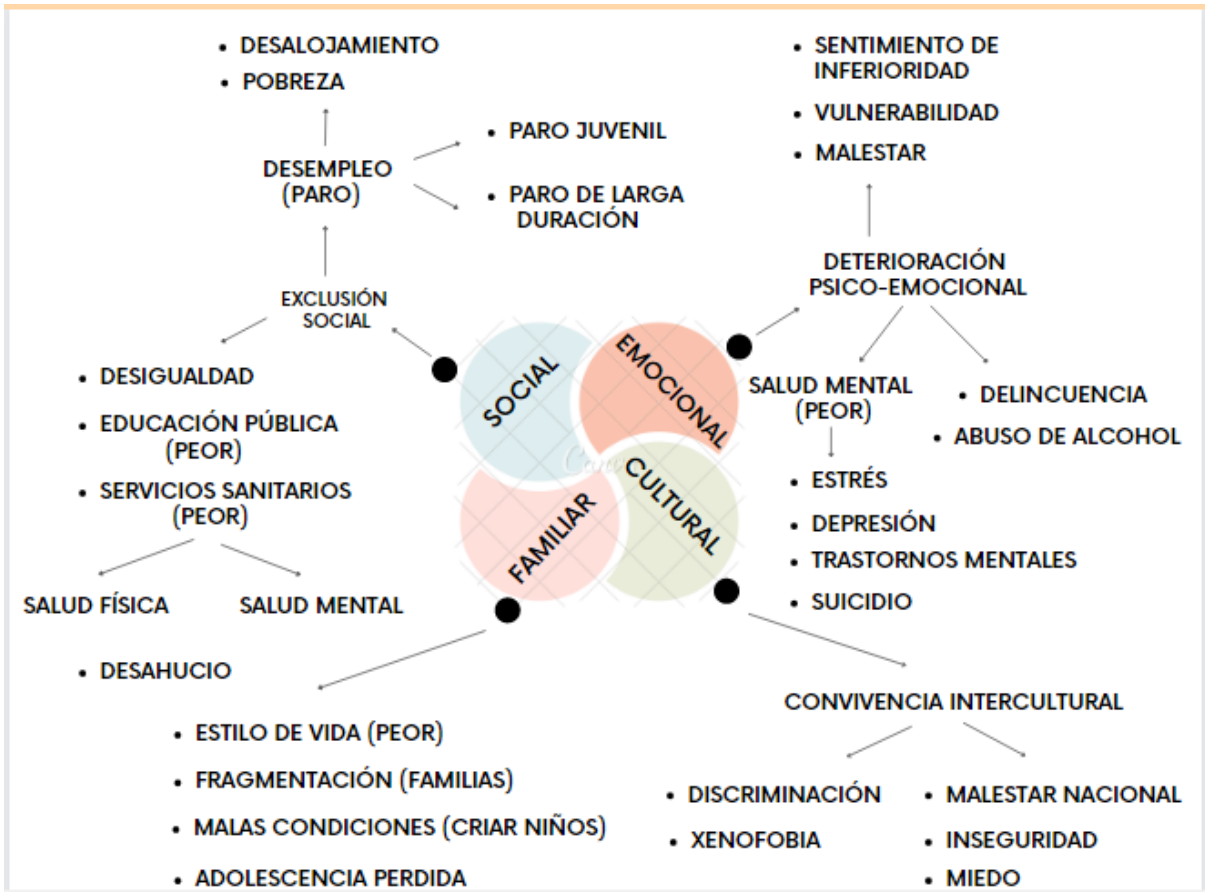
• DESALOJAMIENTO
• POBREZA

DESEMPLEO (PARO)

• PARO JUVENIL
• PARO DE LARGA DURACIÓN

EXCLUSIÓN SOCIAL

• DESIGUALDAD
• EDUCACIÓN PÚBLICA (PEOR)
• SERVICIOS SANITARIOS (PEOR)

SALUD FÍSICA

SALUD MENTAL

• DESAHUCIO

• SENTIMIENTO DE INFERIORIDAD
• VULNERABILIDAD
• MALESTAR

DETERIORACIÓN PSICO-EMOCIONAL

SALUD MENTAL (PEOR)

• DELINCUENCIA
• ABUSO DE ALCOHOL

• ESTRÉS
• DEPRESIÓN
• TRASTORNOS MENTALES
• SUICIDIO

SOCIAL

EMOCIONAL

FAMILIAR

CULTURAL

• ESTILO DE VIDA (PEOR)
• FRAGMENTACIÓN (FAMILIAS)
• MALAS CONDICIONES (CRIAR NIÑOS)
• ADOLESCENCIA PERDIDA

CONVIVENCIA INTERCULTURAL

• DISCRIMINACIÓN
• XENOFOBIA

• MALESTAR NACIONAL
• INSEGURIDAD
• MIEDO